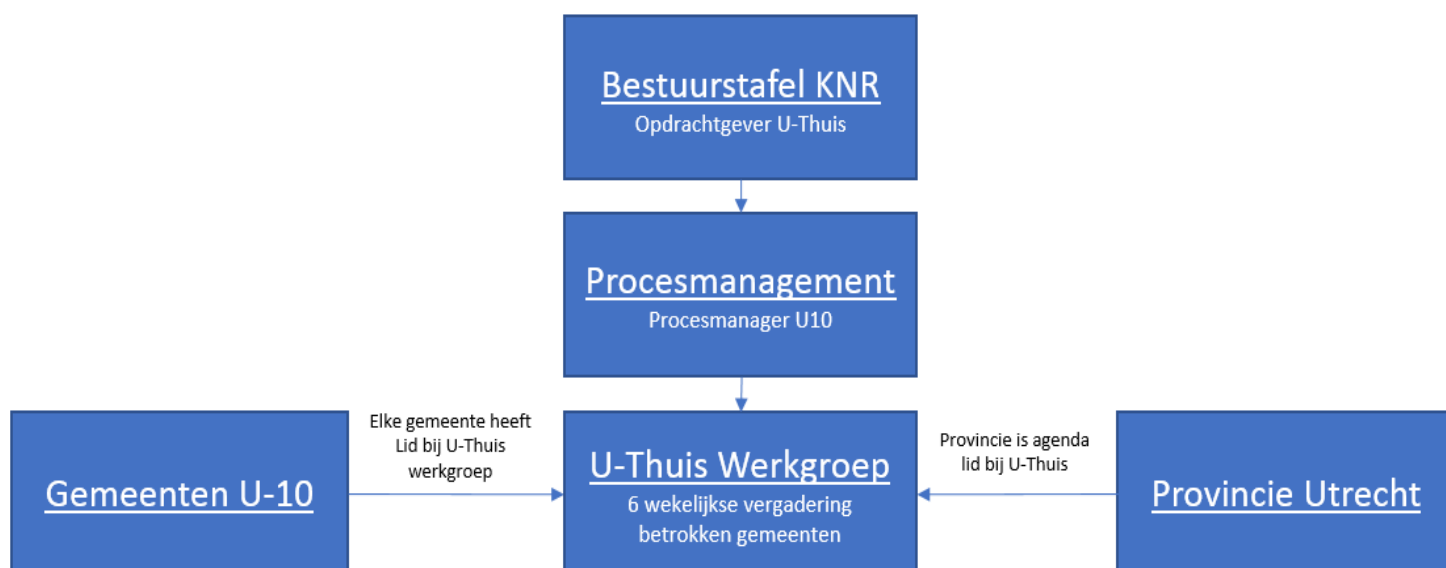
Bestuurstafel KNR
Opdrachtgever U-Thuis

Procesmanagement
Procesmanager U10

Gemeenten U-10

Elke gemeente heeft Lid bij U-Thuis werkgroep

U-Thuis Werkgroep
6 wekelijkse vergadering betrokken gemeenten

Provincie is agenda lid bij U-Thuis

Provincie Utrecht